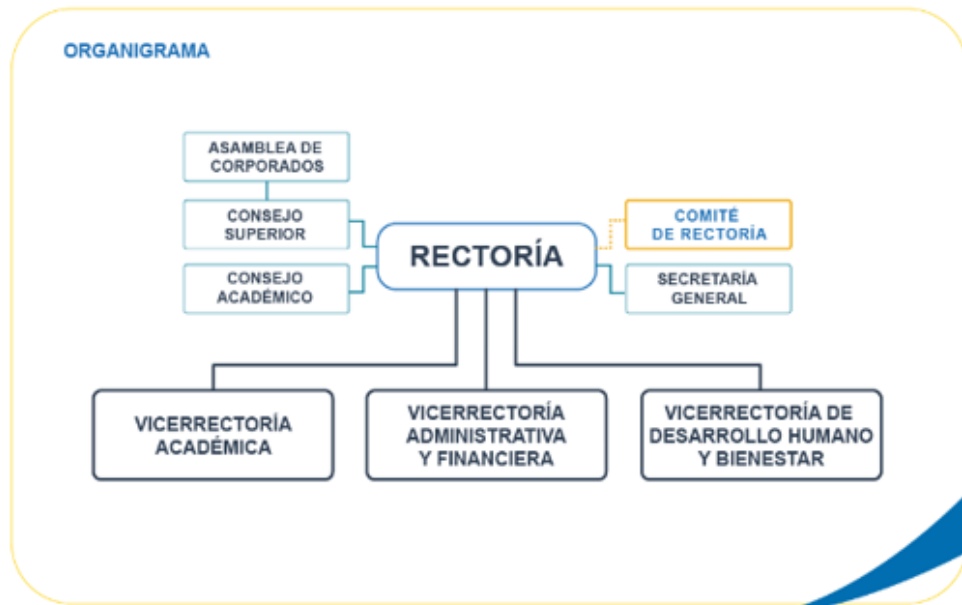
ORGANIGRAMA

ASAMBLEA DE CORPORADOS

CONSEJO SUPERIOR

CONSEJO ACADÉMICO

RECTORÍA

COMITÉ DE RECTORÍA

SECRETARÍA GENERAL

VICERRECTORÍA ACADÉMICA

VICERRECTORÍA ADMINISTRATIVA Y FINANCIERA

VICERRECTORÍA DE DESARROLLO HUMANO Y BIENESTAR